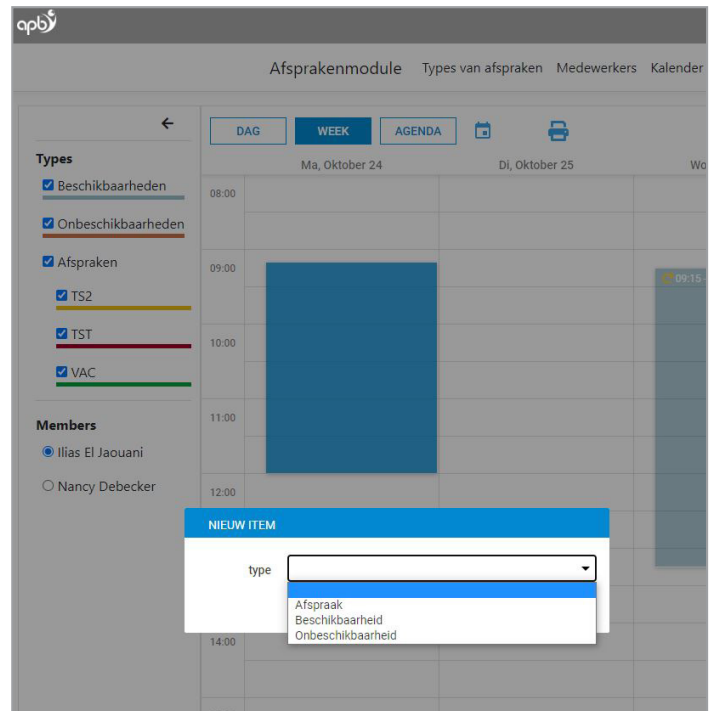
apb

Afsprakenmodule Types van afspraken Medewerkers Kalender

←

Types

Beschikbaarheden

Onbeschikbaarheden

Afspraken

TS2

TST

VAC

Members

Ilias El Jaouani

Nancy Debecker

DAG WEEK AGENDA

Ma, Oktober 24 Di, Oktober 25 Wo

08:00

09:00

09:15

10:00

11:00

12:00

14:00

NIEUW ITEM

type

Afspraak
Beschikbaarheid
Onbeschikbaarheid